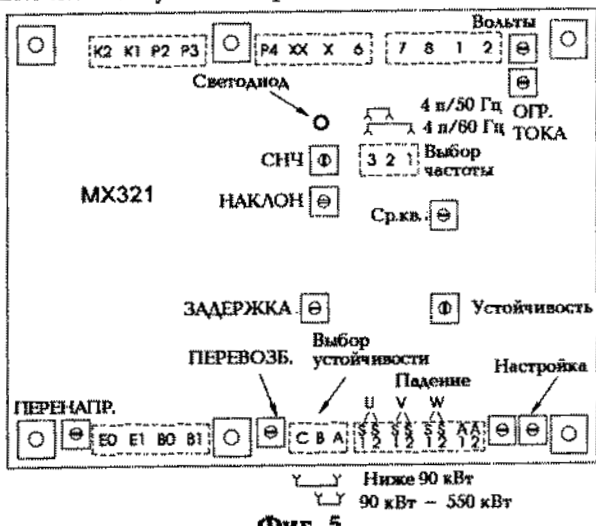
K2 K1 P2 P3

P4 XX X 6

7 8 1 2

Вольты

ОГР. ТОКА

Светодиод

4 п/50 Гц
4 п/60 Гц

СНЧ

3 2 1

Выбор частоты

MX321

НАКЛОН

Ср.кв.

ЗАДЕРЖКА

Устойчивость

Выбор устойчивости

ПЕРЕВОЗБ.

Падение

Настройка

ПЕРЕНАПР.

U V W

E0 E1 B0 B1

C B A

S S
1 2

S S
1 2

S S
1 2

A A
1 2

Ниже 90 кВт
90 кВт – 550 кВт

Фиг. 5